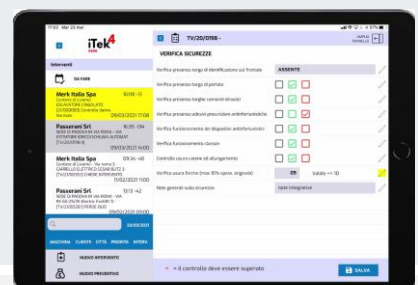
17:00 Mar 23 mar

iTek4

Interventi

DA FARE

Merk Italia Spa
16:00 -13
Contratto di Licenza
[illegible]
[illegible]
09/03/2021 17:08

Passerani Srl
15:20 -134
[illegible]
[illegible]
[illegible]
09/03/2021 16:11

Merk Italia Spa
09:34 -40
Contratto di Licenza
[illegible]
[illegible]
11/02/2021 11:00

Passerani Srl
13:13 -42
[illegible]
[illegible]
11/02/2021 11:00

23/03/2021

NAZIONE CLIENTE CITTÀ PRIORITÀ INTERV.

NUOVO INTERVENTO

NUOVO PREVENTIVO

TV/20/0168 -

VERIFICA SICUREZZE

Verifica presenza targa di identificazione sul frontale
ASSENTE

Verifica presenza targa di portata

Verifica presenza targhe comandi tiranti

Verifica presenza adesivi prescrizioni antinfortunistiche

Verifica funzionamento dei dispositivi antinfortunistici

Verifica funzionamento clacson

Controllo usura catene di allungamento

Verifica usura forche (max 10% spess. originale)
09
Valido <= 10

Note generali sulle sicurezze
note integrative

* Il controllo deve essere superato

SALVA